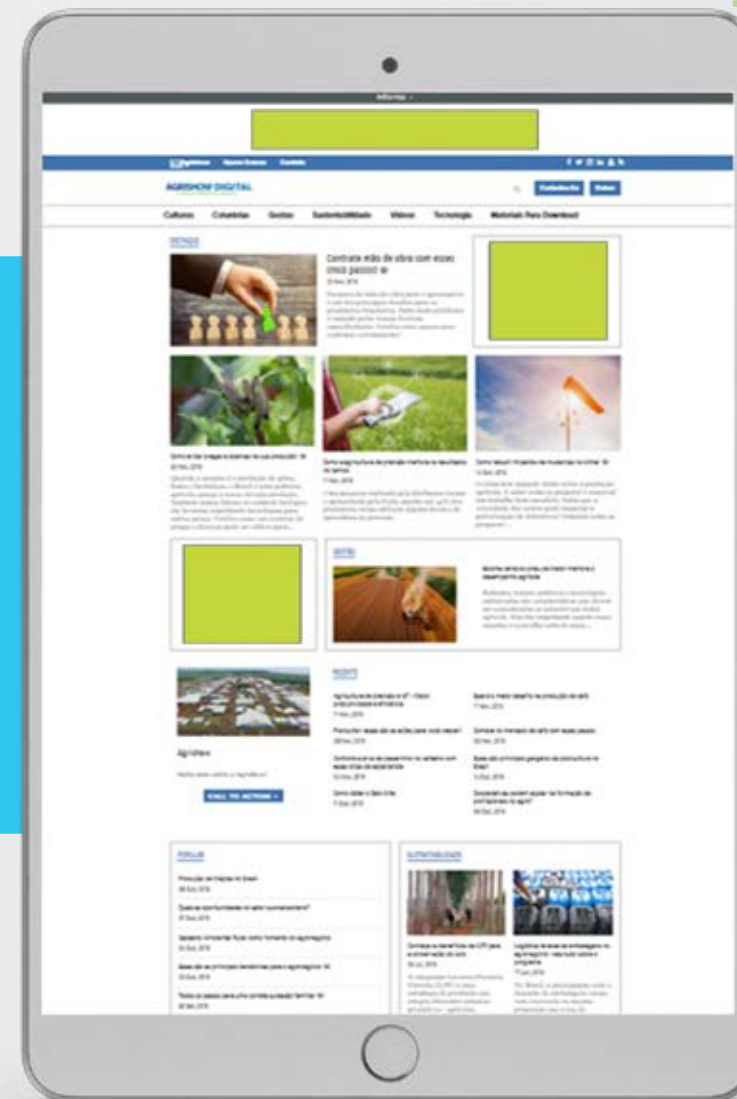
AGRISHOW DIGITAL

Culturas Colunistas Gestão Sustentabilidade Vídeos Tecnologia Materiais Para Download

DESTAQUE

Contrate mão de obra com esses cinco passos

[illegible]

GESTÃO

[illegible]

RECENTE

Agrishow

CALL TO ACTION

POPULAR

SUSTENTABILIDADE